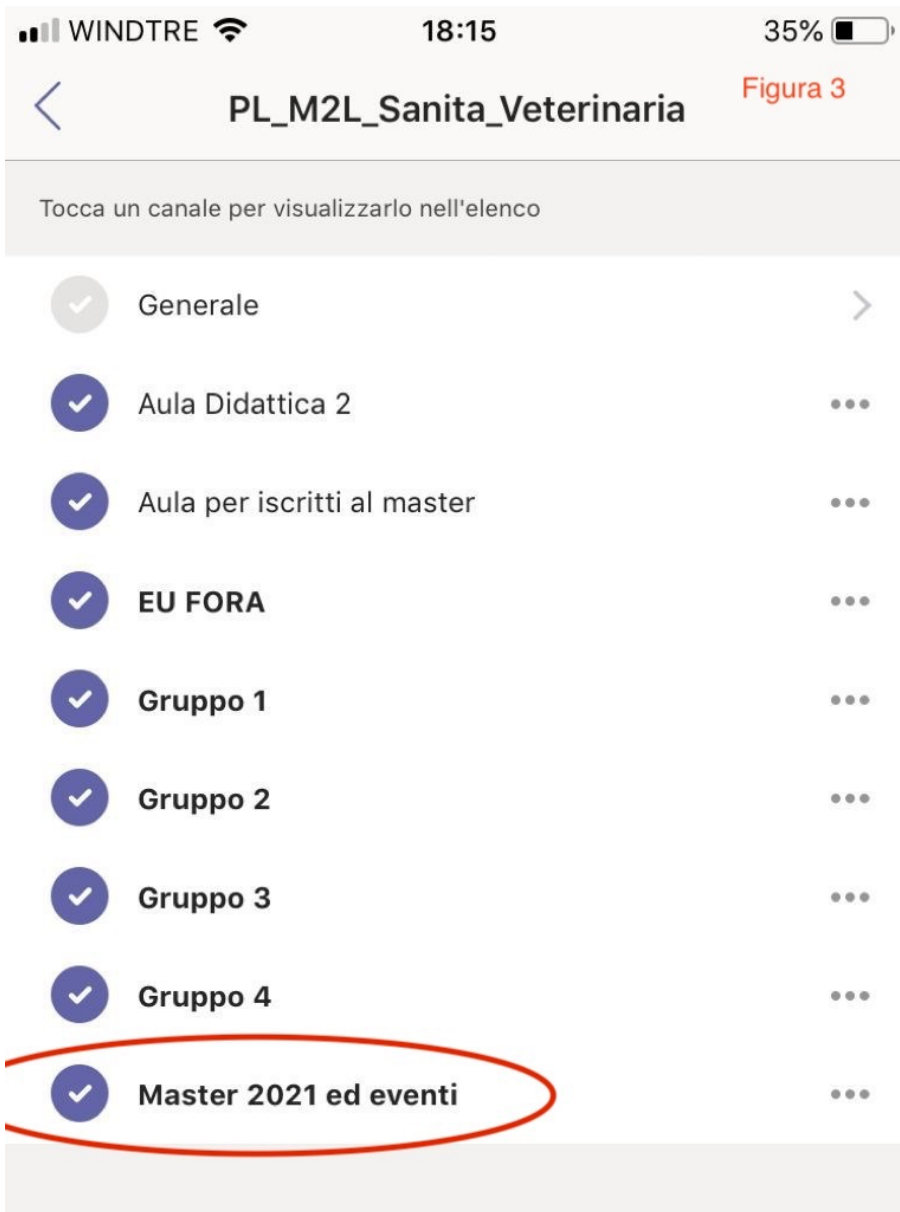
WINDTRE 18:15 35%

PL_M2L_Sanita_Veterinaria

Figura 3

Tocca un canale per visualizzarlo nell'elenco

Generale

Aula Didattica 2

Aula per iscritti al master

EU FORA

Gruppo 1

Gruppo 2

Gruppo 3

Gruppo 4

Master 2021 ed eventi